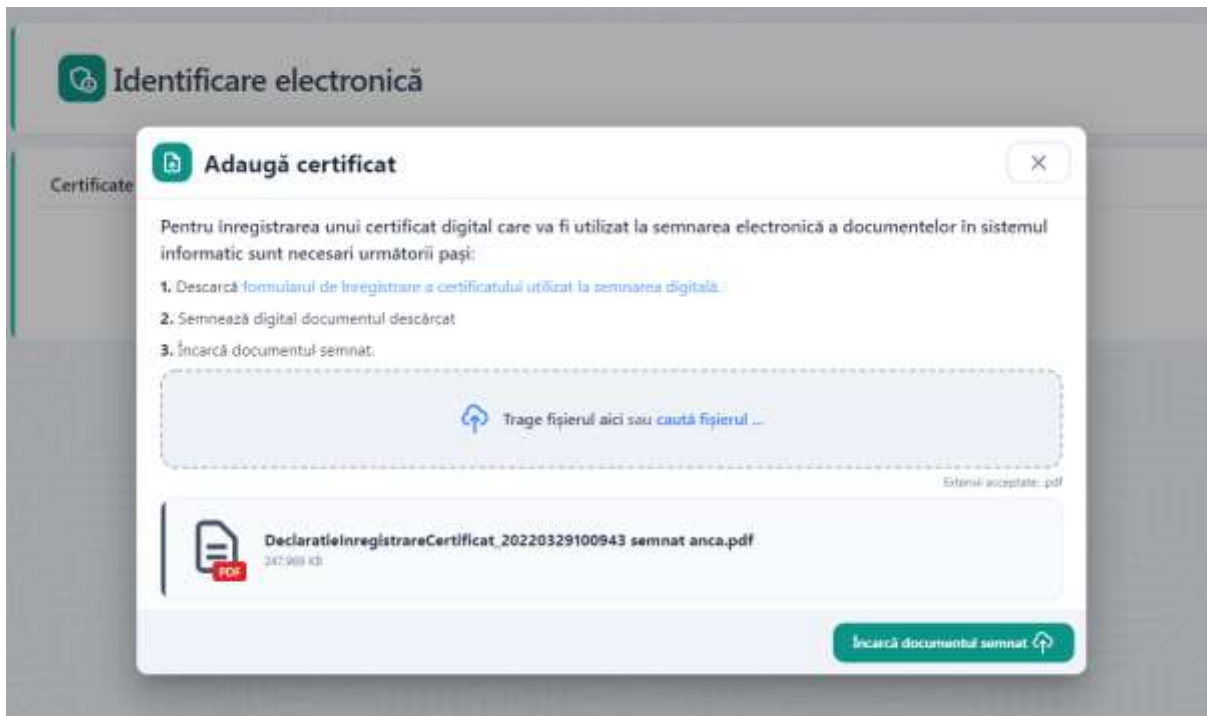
Identificare electronică

Certificate

Adaugă certificat

×

Pentru înregistrarea unui certificat digital care va fi utilizat la semnarea electronică a documentelor în sistemul informatic sunt necesari următorii pași:

1. Descarcă formularul de înregistrare a certificatului utilizat la semnarea digitală.

2. Semnează digital documentul descărcat

3. Încarcă documentul semnat.

Trage fișierul aici sau caută fișierul ...

Extensii acceptate: pdf

DeclaratieInregistrareCertificat_20220329100943 semnat anca.pdf
247.969 KB

PDF

Încarcă documentul semnat